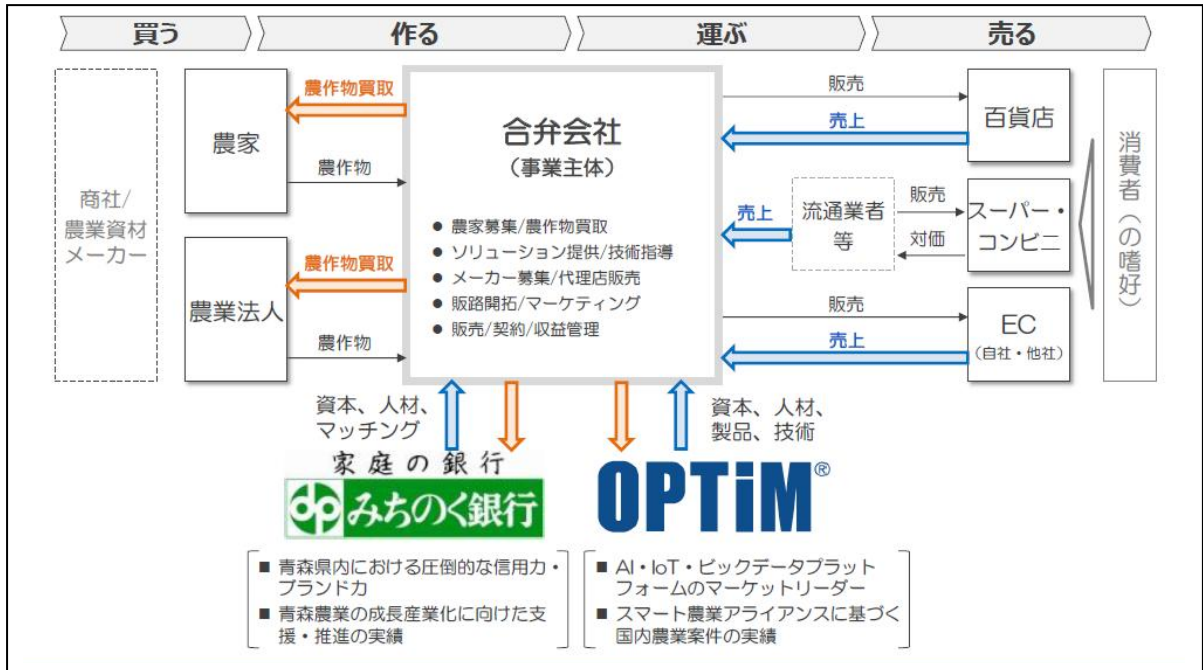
買う
作る
運ぶ
売る

商社/農業資材メーカー

農家
農作物買取
農作物

農業法人
農作物買取
農作物

合弁会社
（事業主体）

● 農家募集/農作物買取
● ソリューション提供/技術指導
● メーカー募集/代理店販売
● 販路開拓/マーケティング
● 販売/契約/収益管理

販売
売上
百貨店

売上
流通業者等
販売
対価
スーパー・コンビニ

販売
売上
EC
（自社・他社）

消費者（の嗜好）

資本、人材、マッチング
資本、人材、製品、技術

家庭の銀行
みちのく銀行

OPTiM®

■ 青森県内における圧倒的な信用力・ブランド力
■ 青森農業の成長産業化に向けた支援・推進の実績

■ AI・IoT・ビックデータプラットフォームのマーケットリーダー
■ スマート農業アライアンスに基づく国内農業案件の実績